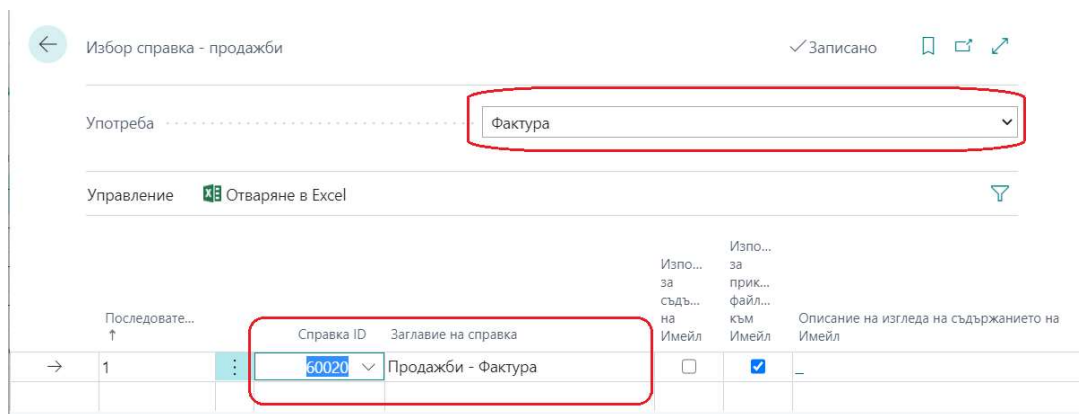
Избор справка - продажби

✓Записано

Употреба

Фактура

Управление Отваряне в Excel

| Последовате... ↑ | Справка ID | Заглавие на справка | Изпо... за съдъ... на Имейл | Изпо... за прик... файл... към Имейл | Описание на изгледа на съдържанието на Имейл |
|---|---|---|---|---|---|
| 1 | 60020 | Продажби - Фактура | ☐ | ☑ | _ |